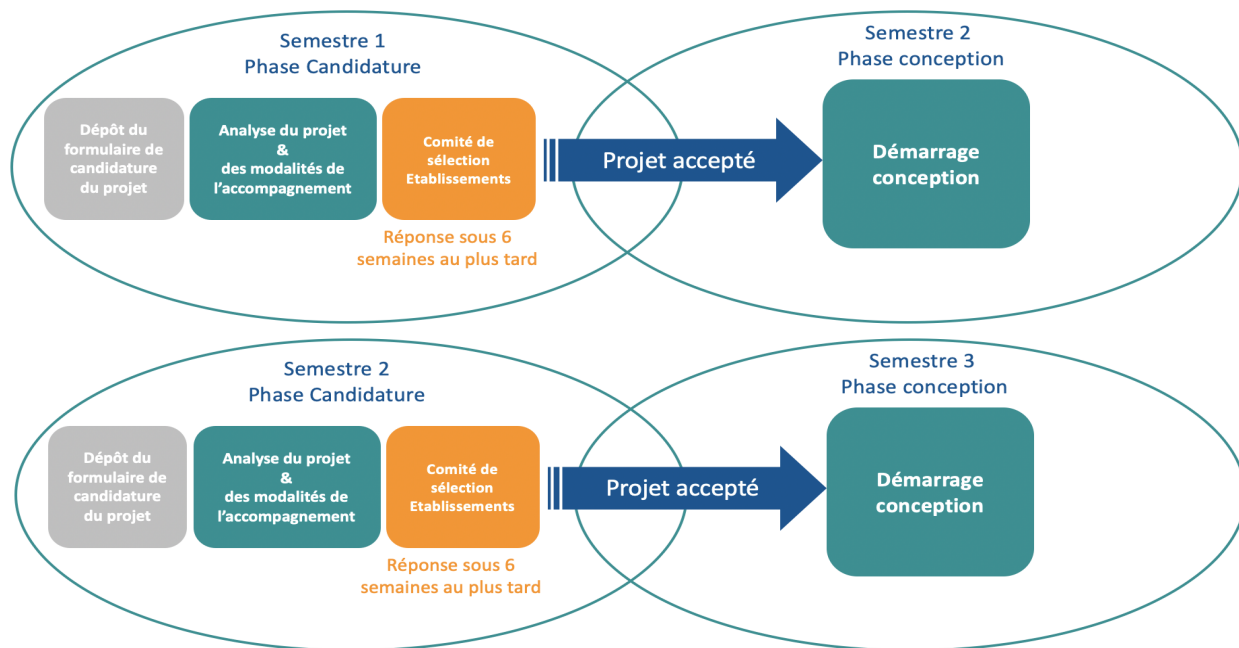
Semestre 1
Phase Candidature

Dépôt du formulaire de candidature du projet

Analyse du projet & des modalités de l'accompagnement

Comité de sélection Etablissements

Réponse sous 6 semaines au plus tard

Projet accepté

Semestre 2
Phase conception

Démarrage conception

Semestre 2
Phase Candidature

Dépôt du formulaire de candidature du projet

Analyse du projet & des modalités de l'accompagnement

Comité de sélection Etablissements

Réponse sous 6 semaines au plus tard

Projet accepté

Semestre 3
Phase conception

Démarrage conception